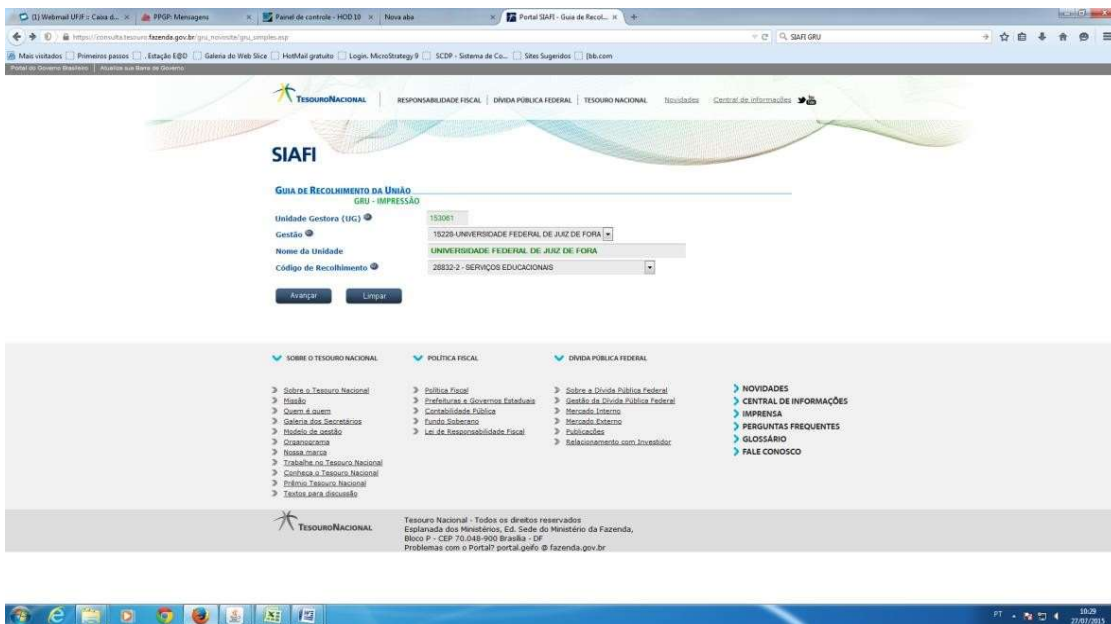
(1) Webmail UFJF :: Caixa d... × PPGP: Mensagens × Painel de controle - HOD 10 × Nova aba × Portal SIAFI - Guia de Recol... × +

https://consulta.tesouro.fazenda.gov.br/gru_novosite/gru_simples.asp

SIAFI GRU

Mais visitados Primeiros passos Estação E@D Galeria do Web Slice HotMail gratuito Login. MicroStrategy 9 SCDP - Sistema de Co... Sites Sugeridos [bb.com

Portal do Governo Brasileiro | Atualize sua Barra de Governo

TESOURONACIONAL RESPONSABILIDADE FISCAL | DÍVIDA PÚBLICA FEDERAL | TESOURO NACIONAL Novidades Central de informações

SIAFI

GUIA DE RECOLHIMENTO DA UNIÃO
GRU - IMPRESSÃO

| Unidade Gestora (UG) | 153061 |
|---|---|
| Gestão | 15228-UNIVERSIDADE FEDERAL DE JUIZ DE FORA |
| Nome da Unidade | UNIVERSIDADE FEDERAL DE JUIZ DE FORA |
| Código de Recolhimento | 28832-2 - SERVIÇOS EDUCACIONAIS |

Avançar Limpar

SOBRE O TESOURO NACIONAL

Sobre o Tesouro Nacional
Missão
Quem é quem
Galeria dos Secretários
Modelo de gestão
Organograma
Nossa marca
Trabalhe no Tesouro Nacional
Conheça o Tesouro Nacional
Prêmio Tesouro Nacional
Textos para discussão

POLÍTICA FISCAL

Política Fiscal
Prefeituras e Governos Estaduais
Contabilidade Pública
Fundo Soberano
Lei de Responsabilidade Fiscal

DÍVIDA PÚBLICA FEDERAL

Sobre a Dívida Pública Federal
Gestão da Dívida Pública Federal
Mercado Interno
Mercado Externo
Publicações
Relacionamento com Investidor

NOVIDADES
CENTRAL DE INFORMAÇÕES
IMPRENSA
PERGUNTAS FREQUENTES
GLOSSÁRIO
FALE CONOSCO

TESOURONACIONAL

Tesouro Nacional - Todos os direitos reservados
Esplanada dos Ministérios, Ed. Sede do Ministério da Fazenda,
Bloco P - CEP 70.048-900 Brasília - DF
Problemas com o Portal? portal.geifo @ fazenda.gov.br

PT 10:29 27/07/2015